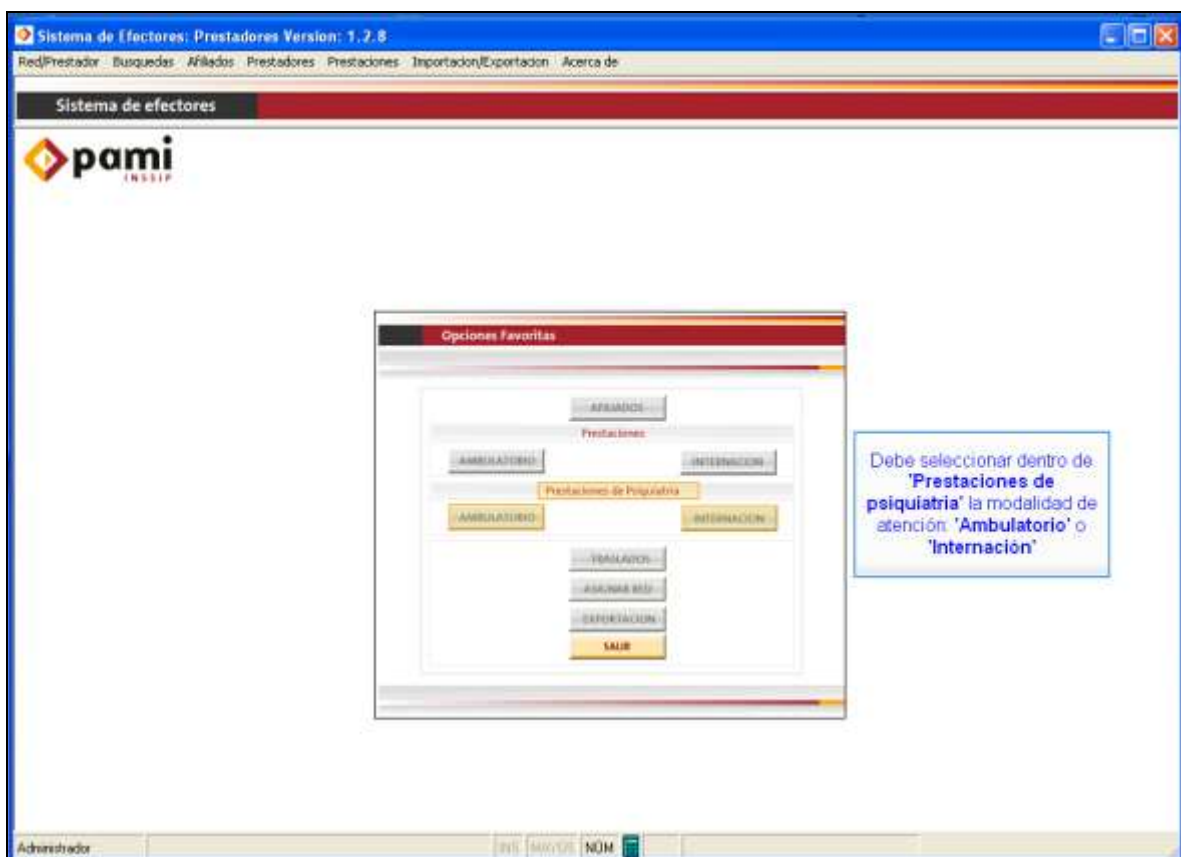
Sistema de Efectores: Prestadores Version: 1.2.8

Red/Prestador Busquedas Afiliados Prestadores Prestaciones Importacion/Exportacion Acerca de

Sistema de efectores

pami
INSSJP

Opciones Favoritas

AFILIADOS

Prestaciones

AMBULATORIO

INTERNACION

Prestaciones de Psiquiatria

AMBULATORIO

INTERNACION

TRASLADOS

ASIGNAR RED

EXPORTACION

SALIR

Debe seleccionar dentro de 'Prestaciones de psiquiatria' la modalidad de atención: 'Ambulatorio' o 'Internación'

Administrador

INS MAYUS NÚM